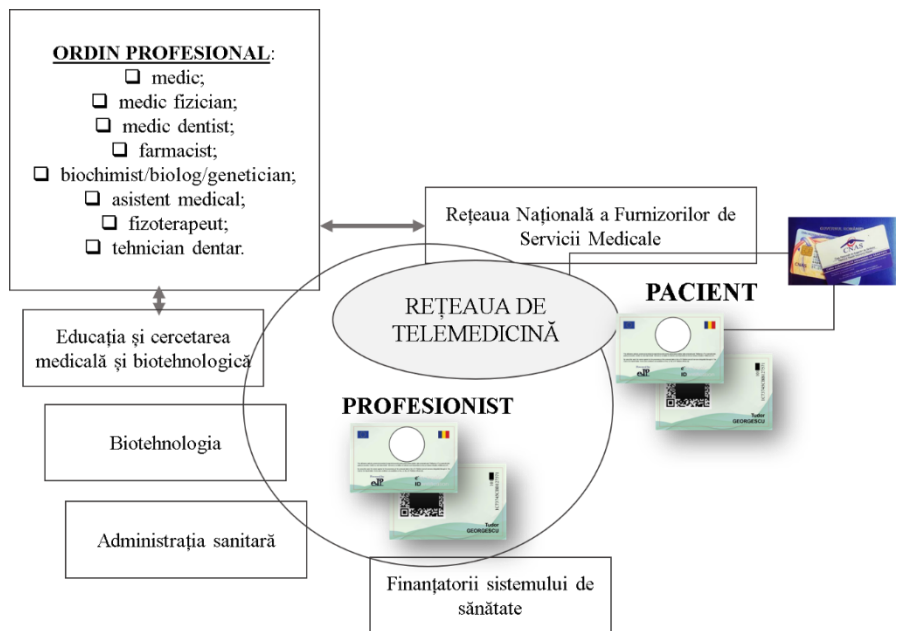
ORDIN PROFESIONAL:
❑ medic;
❑ medic fizician;
❑ medic dentist;
❑ farmacist;
❑ biochimist/biolog/genetician;
❑ asistent medical;
❑ fizoterapeut;
❑ tehnician dentar.

Rețeaua Națională a Furnizorilor de Servicii Medicale

CNAS

PACIENT

REȚEAUA DE TELEMEDICINĂ

Educația și cercetarea medicală și biotehnologică

Biotehnologia

PROFESIONIST

Tudor GEORGESCU

Tudor GEORGESCU

Administrația sanitară

Finanțatorii sistemului de sănătate